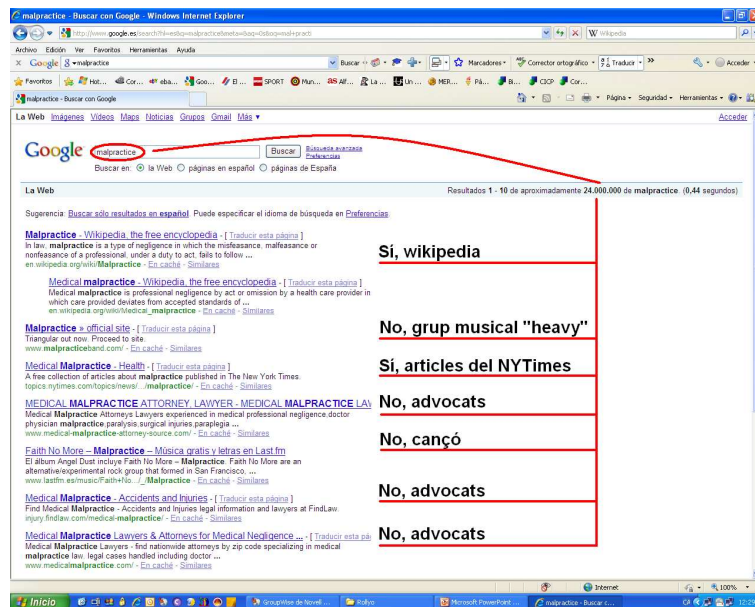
malpractice - Buscar con Google - Windows Internet Explorer

http://www.google.es/search?hl=es&q=malpractice&meta=&aq=f&oq=mal+pract

Wikipedia

Archivo Edición Ver Favoritos Herramientas Ayuda

malpractice

Buscar Marcadores Corrector ortográfico Traducir Acceder

Favoritos Hot... Cor... eba... Goo... El ... SPORT Mun... Alf... La ... Un ... MER... Pá... Bi... CICP Cor...

malpractice - Buscar con Google

Página Seguridad Herramientas

La Web Imágenes Videos Maps Noticias Grupos Gmail Más ▾

Acceder

Google malpractice Buscar Búsqueda avanzada Preferencias

Buscar en: la Web páginas en español páginas de España

La Web

Resultados 1 - 10 de aproximadamente 24.000.000 de malpractice. (0,44 segundos)

Sugerencia: Buscar sólo resultados en español. Puede especificar el idioma de búsqueda en Preferencias.

Malpractice - Wikipedia, the free encyclopedia - [ Traducir esta página ]
In law, malpractice is a type of negligence in which the misfeasance, malfeasance or nonfeasance of a professional, under a duty to act, fails to follow ...
en.wikipedia.org/wiki/Malpractice - En caché - Similares

Sí, wikipedia

Medical malpractice - Wikipedia, the free encyclopedia - [ Traducir esta página ]
Medical malpractice is professional negligence by act or omission by a health care provider in which care provided deviates from accepted standards of ...
en.wikipedia.org/wiki/Medical_malpractice - En caché - Similares

Malpractice » official site - [ Traducir esta página ]
Triangular out now. Proceed to site.
www.malpracticeband.com/ - En caché - Similares

No, grup musical "heavy"

Medical Malpractice - Health - [ Traducir esta página ]
A free collection of articles about malpractice published in The New York Times.
topics.nytimes.com/topics/news/.../malpractice/ - En caché - Similares

Sí, articles del NYTimes

MEDICAL MALPRACTICE ATTORNEY, LAWYER - MEDICAL MALPRACTICE LA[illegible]
Medical Malpractice Attorneys Lawyers experienced in medical professional negligence.doctor physician malpractice,paralysis,surgical injuries,paraplegia ...
www.medical-malpractice-attorney-source.com/ - En caché - Similares

No, advocats

Faith No More – Malpractice – Música gratis y letras en Last.fm
El álbum Angel Dust incluye Faith No More – Malpractice. Faith No More are an alternative/experimental rock group that formed in San Francisco, ...
www.lastfm.es/music/Faith+No.../_/Malpractice - En caché - Similares

No, cançó

Medical Malpractice - Accidents and Injuries - [ Traducir esta página ]
Find Medical Malpractice - Accidents and Injuries legal information and lawyers at FindLaw.
injury.findlaw.com/medical-malpractice/ - En caché - Similares

No, advocats

Medical Malpractice Lawyers & Attorneys for Medical Negligence - [ Traducir esta pá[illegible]
Medical Malpractice Lawyers - find nationwide attorneys by zip code specializing in medical malpractice law. legal cases handled including doctor ...
www.medicalmalpractice.com/ - En caché - Similares

No, advocats

Internet 100%

Inicio GroupWise de Novell ... Rollyo Microsoft PowerPoint ... malpractice - Buscar c... CA 12:2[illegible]